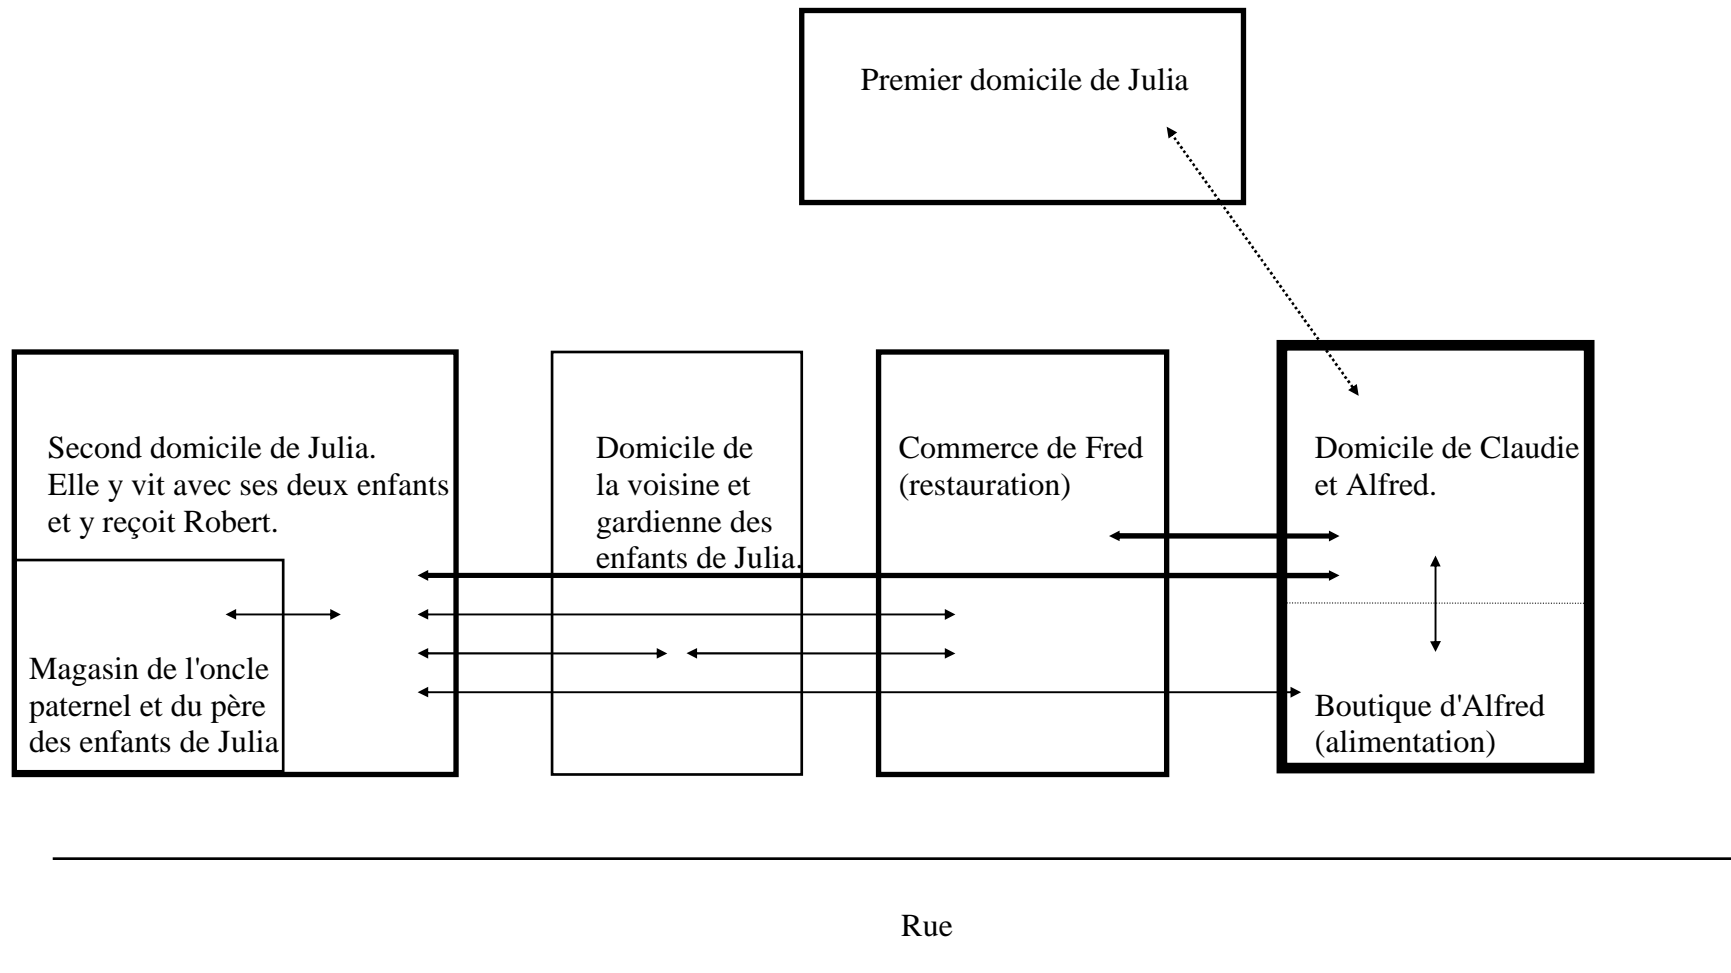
Premier domicile de Julia

Second domicile de Julia. Elle y vit avec ses deux enfants et y reçoit Robert.

Magasin de l'oncle paternel et du père des enfants de Julia

Domicile de la voisine et gardienne des enfants de Julia.

Commerce de Fred (restauration)

Domicile de Claudie et Alfred.

Boutique d'Alfred (alimentation)

Rue